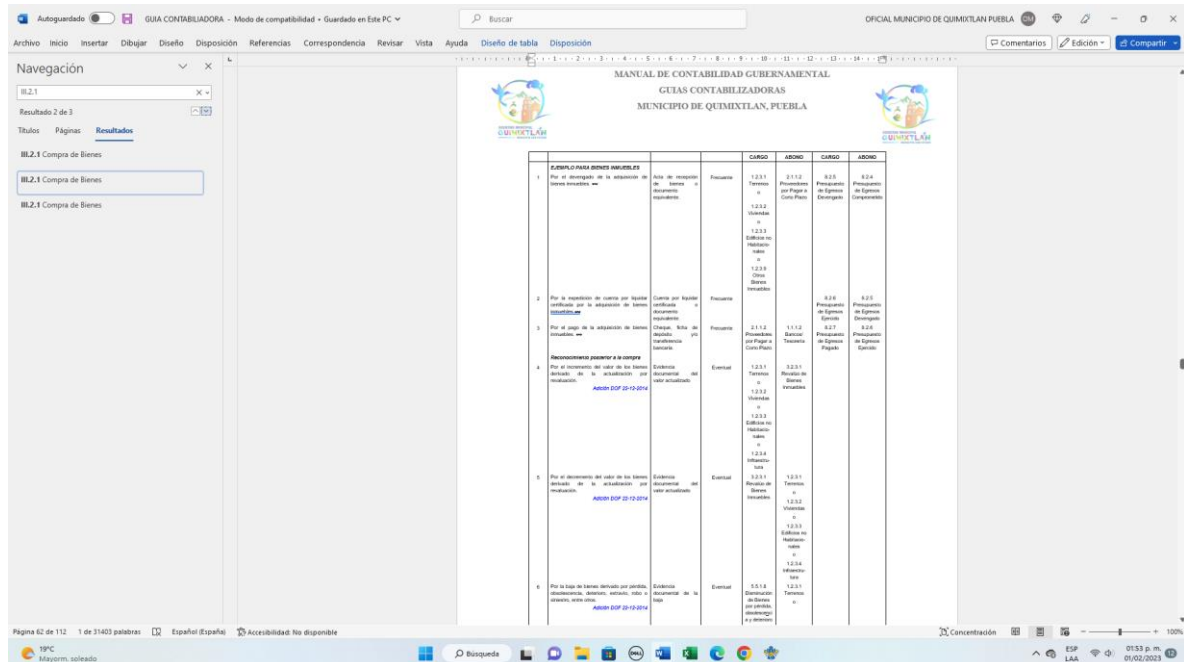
Autoguardado GUIA CONTABILIADORA - Modo de compatibilidad • Guardado en Este PC

Buscar

OFICIAL MUNICIPIO DE QUIMIXTLAN PUEBLA

Archivo Inicio Insertar Dibujar Diseño Disposición Referencias Correspondencia Revisar Vista Ayuda Diseño de tabla Disposición

Comentarios Edición Compartir

Navegación

III.2.1

Resultado 2 de 3

Títulos Páginas Resultados

III.2.1 Compra de Bienes

III.2.1 Compra de Bienes

III.2.1 Compra de Bienes

MANUAL DE CONTABILIDAD GUBERNAMENTAL
GUIAS CONTABILIZADORAS
MUNICIPIO DE QUIMIXTLAN, PUEBLA

QUIMIXTLAN

| | | | | CARGO | ABONO | CARGO | ABONO |
|---|---|---|---|---|---|---|---|
| | EJEMPLO PARA BIENES INMUEBLES | | | | | | |
| 1 | Por el devengado de la adquisición de bienes inmuebles. | Acta de recepción de bienes o documento equivalente | Frecuente | 1.2.3.1 Terrenos o 1.2.3.2 Viviendas o 1.2.3.3 Edificios no Habitacionales o 1.2.3.9 Otros Bienes Inmuebles | 2.1.1.2 Proveedores por Pagar a Corto Plazo | 8.2.5 Presupuesto de Egresos Devengado | 8.2.4 Presupuesto de Egresos Comprometido |
| 2 | Por la expedición de cuenta por liquidar certificada por la adquisición de bienes inmuebles. | Cuenta por liquidar certificada o documento equivalente | Frecuente | | | 8.2.6 Presupuesto de Egresos Ejercido | 8.2.5 Presupuesto de Egresos Devengado |
| 3 | Por el pago de la adquisición de bienes inmuebles. | Cheque, ficha de depósito y/o transferencia bancaria. | Frecuente | 2.1.1.2 Proveedores por Pagar a Corto Plazo | 1.1.1.2 Bancos/ Tesorería | 8.2.7 Presupuesto de Egresos Pagado | 8.2.6 Presupuesto de Egresos Ejercido |
| | Reconocimiento posterior a la compra | | | | | | |
| 4 | Por el incremento del valor de los bienes derivado de la actualización por revaluación. Adición DOF 22-12-2014 | Evidencia documental del valor actualizado | Eventual | 1.2.3.1 Terrenos o 1.2.3.2 Viviendas o 1.2.3.3 Edificios no Habitacionales o 1.2.3.4 Infraestructura | 3.2.3.1 Revalúo de Bienes Inmuebles | | |
| 5 | Por el decremento del valor de los bienes derivado de la actualización por revaluación. Adición DOF 22-12-2014 | Evidencia documental del valor actualizado | Eventual | 3.2.3.1 Revalúo de Bienes Inmuebles | 1.2.3.1 Terrenos o 1.2.3.2 Viviendas o 1.2.3.3 Edificios no Habitacionales o 1.2.3.4 Infraestructura | | |
| 6 | Por la baja de bienes derivado por pérdida, obsolescencia, deterioro, extravío, robo o siniestro, entre otros. Adición DOF 22-12-2014 | Evidencia documental de la baja. | Eventual | 5.5.1.8 Disminución de Bienes por pérdida, obsolescencia y deterioro | 1.2.3.1 Terrenos o | | |

Página 62 de 112 1 de 31403 palabras Español (España) Accesibilidad: No disponible

Concentración 100%

19°C Mayorm. soleado

Búsqueda

ESP LAA 01:53 p. m. 01/02/2023